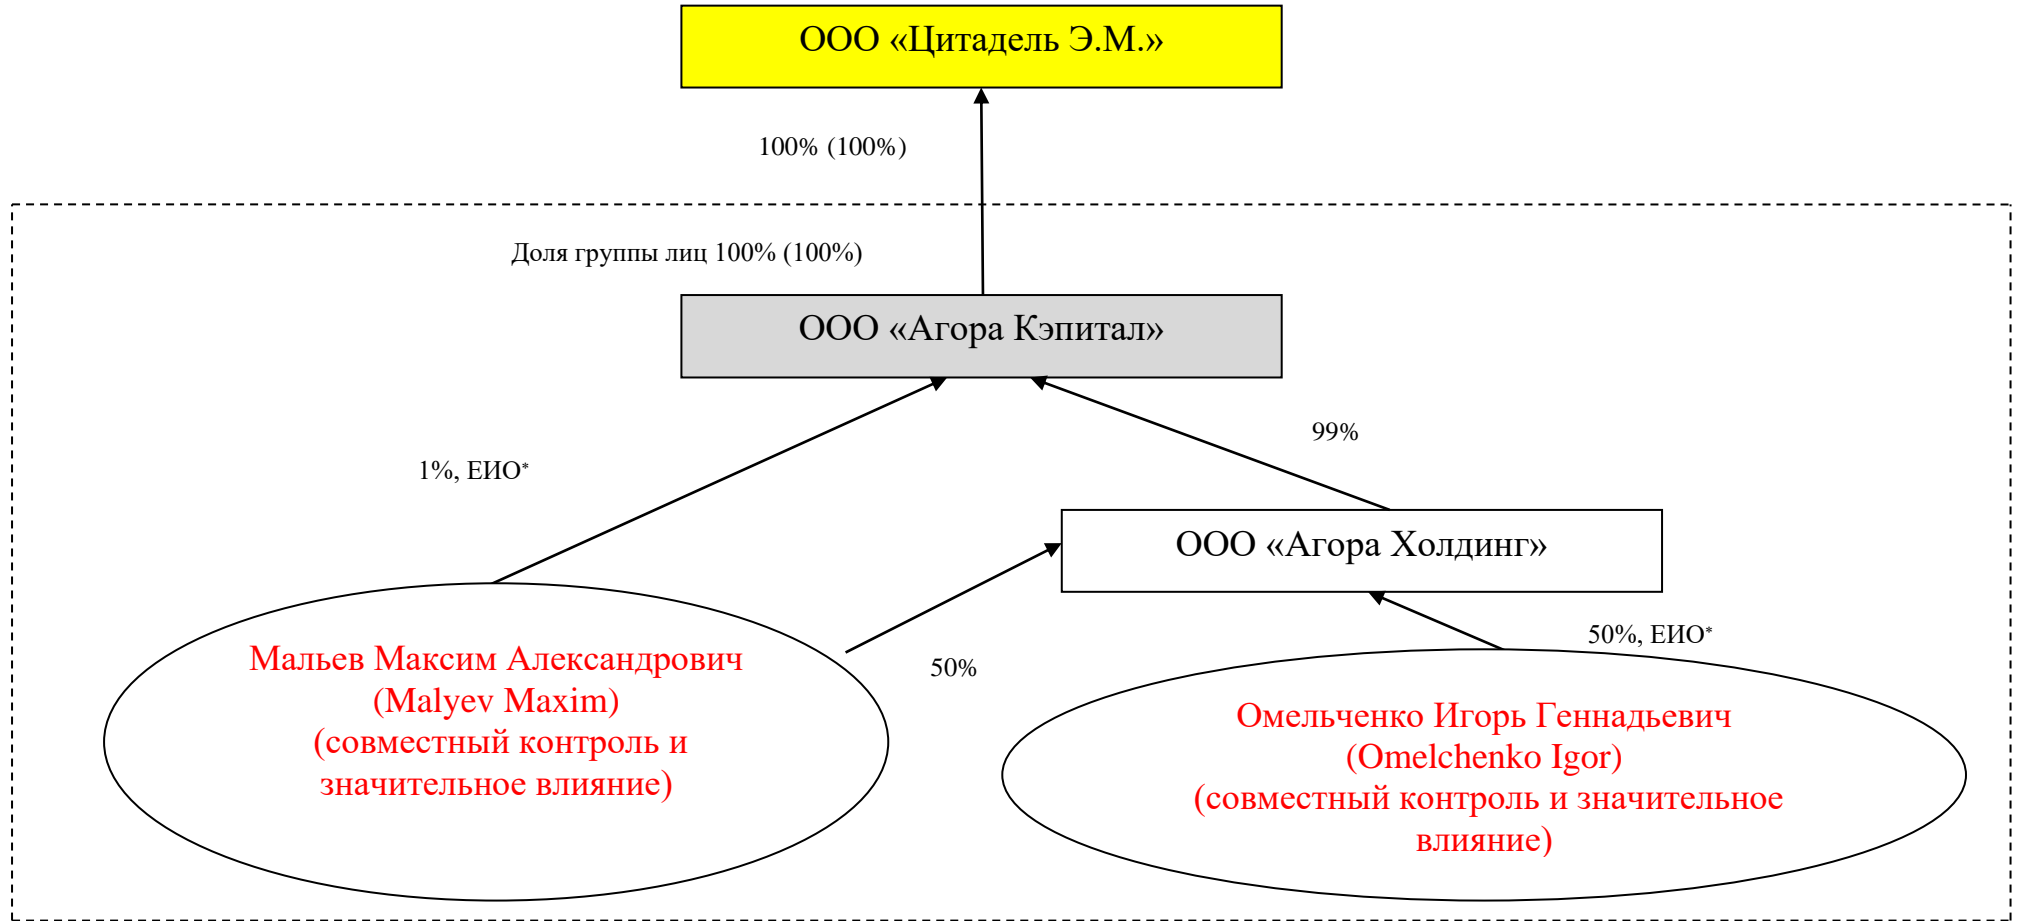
ООО «Цитадель Э.М.»

100% (100%)

Доля группы лиц 100% (100%)

ООО «Агора Кэпитал»

1%, ЕИО*

99%

ООО «Агора Холдинг»

50%

50%, ЕИО*

Мальев Максим Александрович (Malyev Maxim) (совместный контроль и значительное влияние)

Омельченко Игорь Геннадьевич (Omelchenko Igor) (совместный контроль и значительное влияние)